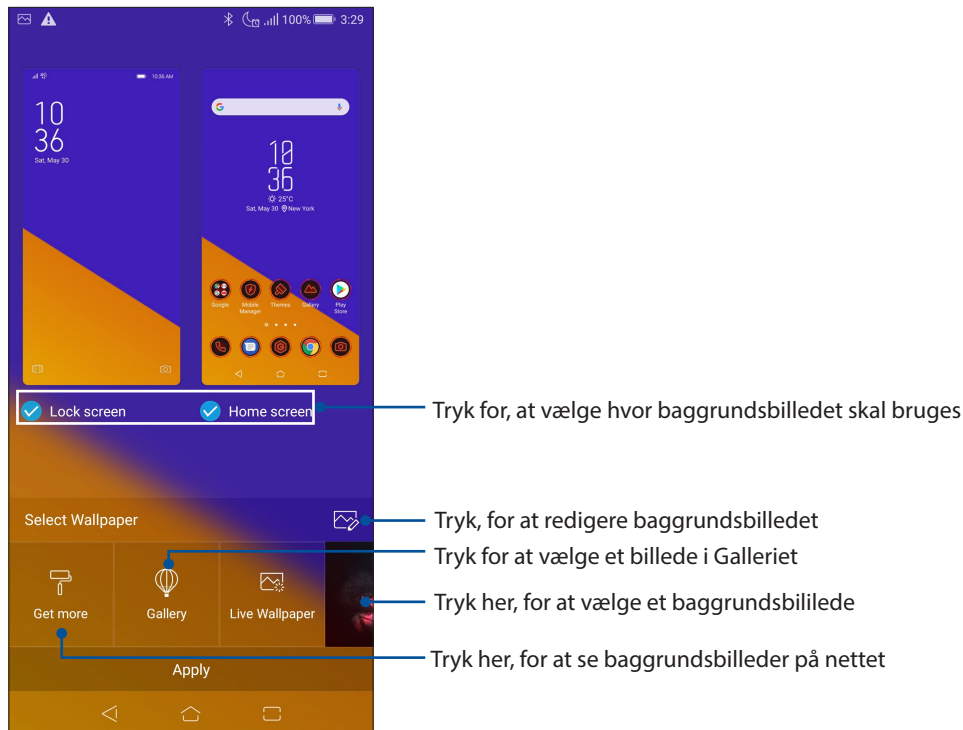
100% 3:29

10:36 AM

10
36
Sat, May 30

10
36
25°C
Sat, May 30 New York

Google Mobile Manager Themes Gallery Play Store

Lock screen Home screen

Tryk for, at vælge hvor baggrundsbilledet skal bruges

Select Wallpaper

Tryk, for at redigere baggrundsbilledet

Tryk for at vælge et billede i Galleriet

Get more Gallery Live Wallpaper

Tryk her, for at vælge et baggrundsbililede

Tryk her, for at se baggrundsbilleder på nettet

Apply